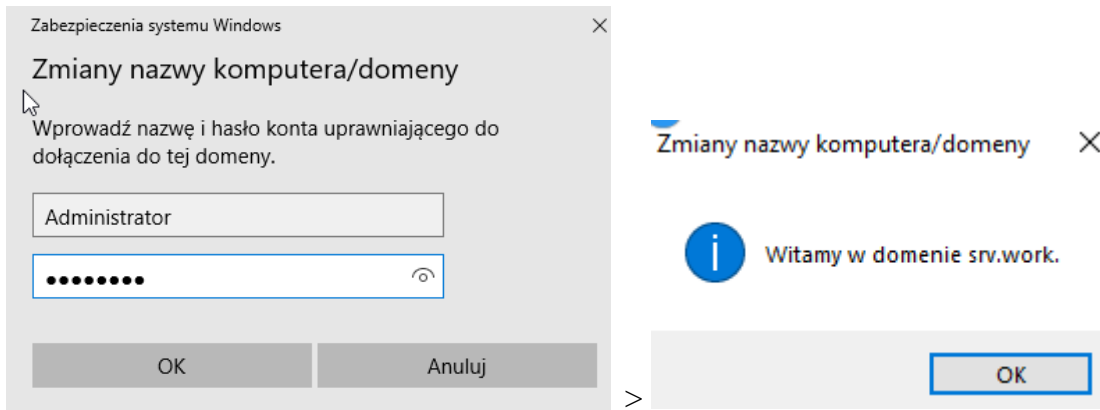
Zabezpieczenia systemu Windows

Zmiany nazwy komputera/domeny

Wprowadź nazwę i hasło konta uprawniającego do dołączenia do tej domeny.

Administrator

••••••••

OK

Anuluj

>

Zmiany nazwy komputera/domeny

Witamy w domenie srv.work.

OK